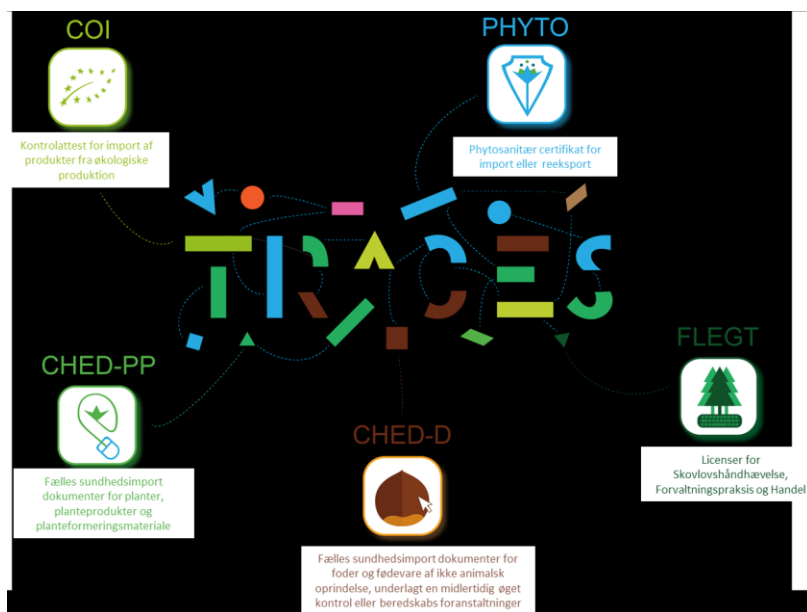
COI

Kontrolattest for import af produkter fra økologiske produktion

PHYTO

Phytosanitær certifikat for import eller reeksport

TRACES

CHED-PP

Fælles sundhedsimport dokumenter for planter, planteprodukter og planteformeringsmateriale

CHED-D

Fælles sundhedsimport dokumenter for foder og fødevare af ikke animalsk oprindelse, underlagt en midlertidig øget kontrol eller beredskabs foranstaltninger

FLEGT

Licenser for Skovlovshåndhævelse, Forvaltningspraksis og Handel